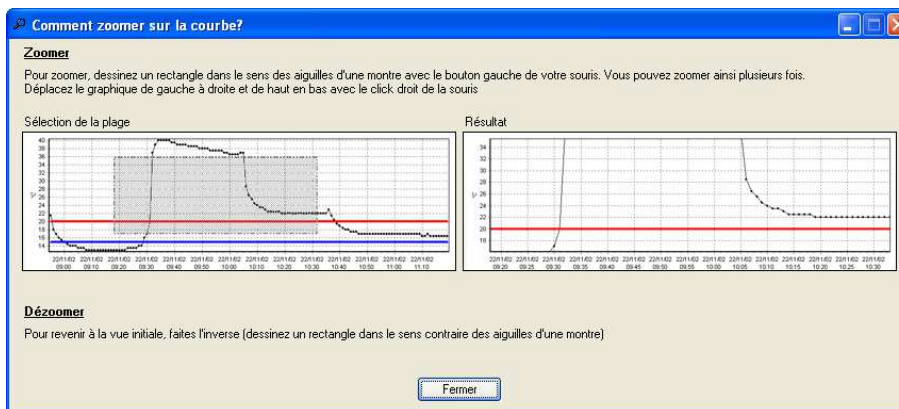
Comment zoomer sur la courbe?

Zoomer

Pour zoomer, dessinez un rectangle dans le sens des aiguilles d'une montre avec le bouton gauche de votre souris. Vous pouvez zoomer ainsi plusieurs fois.
Déplacez le graphique de gauche à droite et de haut en bas avec le click droit de la souris

Sélection de la plage

40 38 36 34 32 30 28 26 24 22 20 18 16 14 12

°C

22/11/02 09:00 22/11/02 09:10 22/11/02 09:20 22/11/02 09:30 22/11/02 09:40 22/11/02 09:50 22/11/02 10:00 22/11/02 10:10 22/11/02 10:20 22/11/02 10:30 22/11/02 10:40 22/11/02 10:50 22/11/02 11:00 22/11/02 11:10

Résultat

34 32 30 28 26 24 22 20 18

°C

22/11/02 09:20 22/11/02 09:25 22/11/02 09:30 22/11/02 09:35 22/11/02 09:40 22/11/02 09:45 22/11/02 09:50 22/11/02 09:55 22/11/02 10:00 22/11/02 10:05 22/11/02 10:10 22/11/02 10:15 22/11/02 10:20 22/11/02 10:25 22/11/02 10:30

Dézoomer

Pour revenir à la vue initiale, faites l'inverse (dessinez un rectangle dans le sens contraire des aiguilles d'une montre)

Fermer